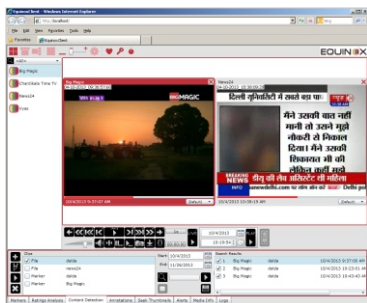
EquinoxBest - Windows Internet Explorer

http://localhost/

File Edit View Favorites Tools Help

Favorites EquinoxBest

EQUINOX

Big Magic

Chardikala Time TV

News24

Zoom

Big Magic

BIG MAGIC

News24

दिल्ली यूनिवर्सिटी में सवाल बना पेपर

मैंने उसकी बात नहीं मानी तो उसने मुझे नौकरी से निकाल दिया। मैंने उसकी शिकायत भी की

BREAKING NEWS

news24online.com

Default

Default

Clip

File delta

File news24

Marker delta

Marker Big Magic

Start 10/4/2013

End 11/26/2013

Search Results

Big Magic delta 10/4/2013 13:37:00 AM

Big Magic delta 10/4/2013 13:23:01 AM

Big Magic delta 10/4/2013 13:37:00 AM

Big Magic delta 10/4/2013 13:37:00 AM

Markers Ratings Analysis Content Detection Annotations Seek Thumbnails Alerts Media Info Logs